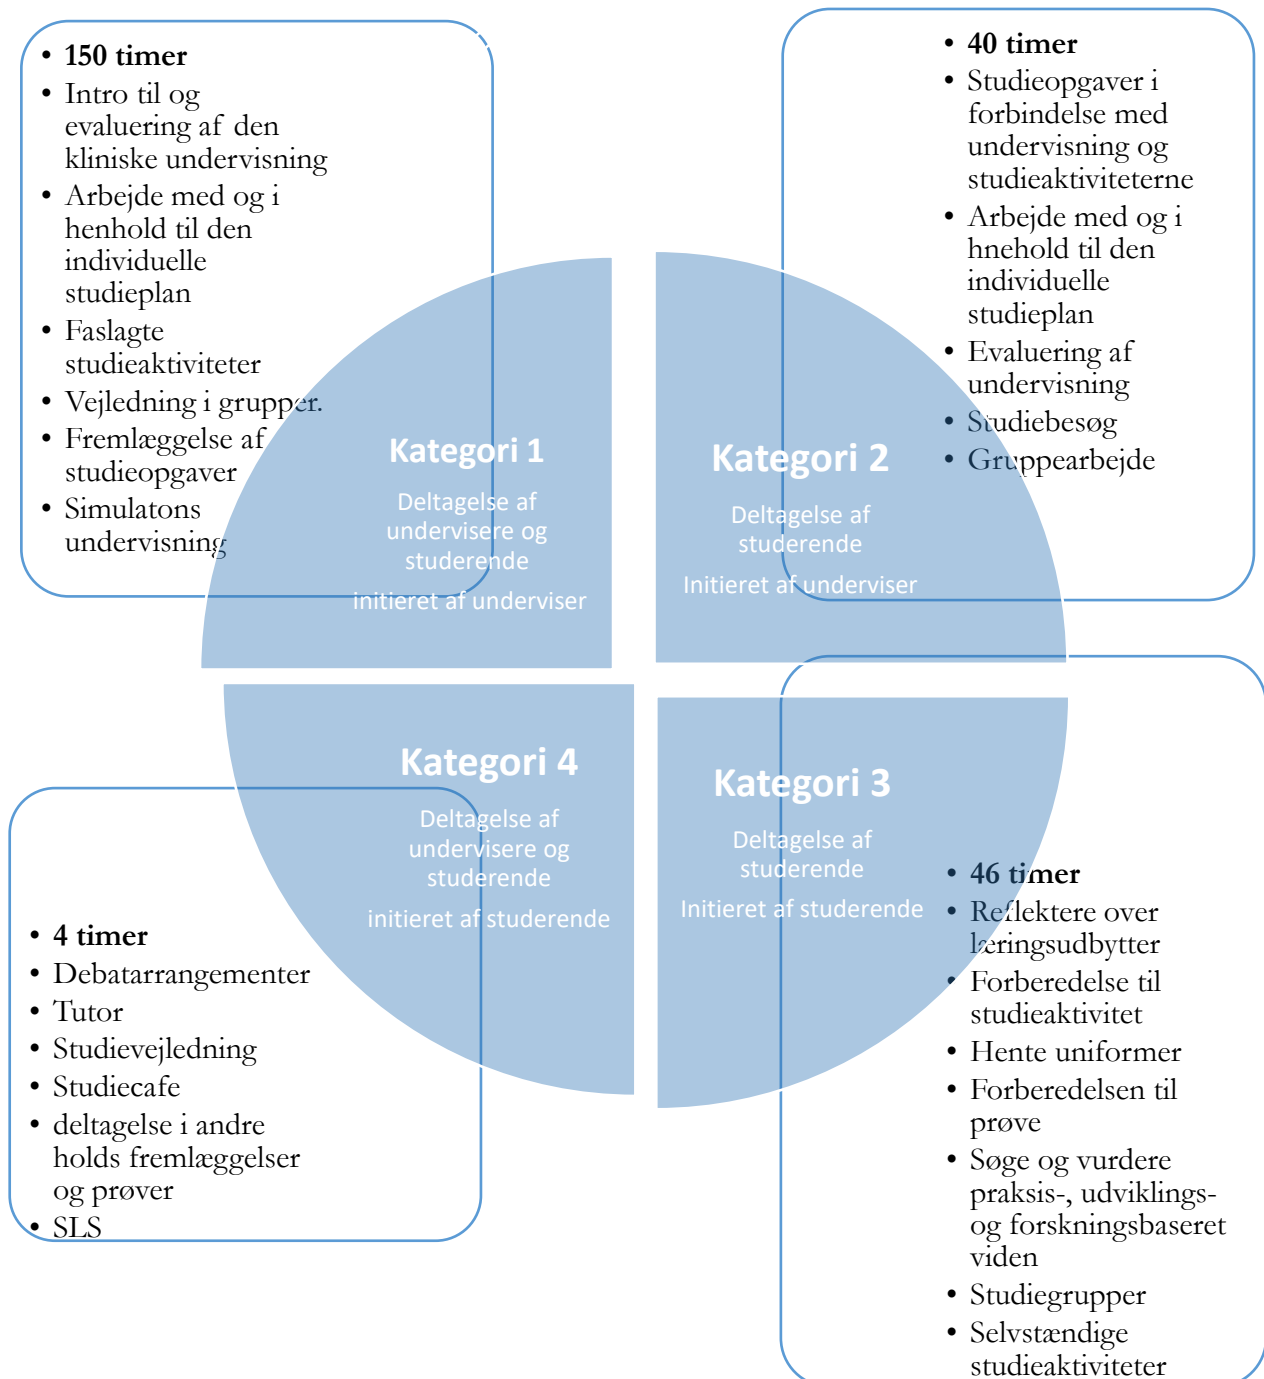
- **150 timer**
- Intro til og evaluering af den kliniske undervisning
- Arbejde med og i henhold til den individuelle studieplan
- Faslagte studieaktiviteter
- Vejledning i grupper.
- Fremlæggelse af studieopgaver
- Simulatons undervisning

- **40 timer**
- Studieopgaver i forbindelse med undervisning og studieaktiviteterne
- Arbejde med og i hnehold til den individuelle studieplan
- Evaluering af undervisning
- Studiebesøg
- Gruppearbejde

**Kategori 1**
Deltagelse af undervisere og studerende
initieret af underviser

**Kategori 2**
Deltagelse af studerende
Initieret af underviser

**Kategori 4**
Deltagelse af undervisere og studerende
initieret af studerende

**Kategori 3**
Deltagelse af studerende
Initieret af studerende

- **4 timer**
- Debatarrangementer
- Tutor
- Studievejledning
- Studiecafe
- deltagelse i andre holds fremlæggelser og prøver
- SLS

- **46 timer**
- Reflektere over læringsudbytter
- Forberedelse til studieaktivitet
- Hente uniformer
- Forberedelsen til prøve
- Søge og vurdere praksis-, udviklings- og forskningsbaseret viden
- Studiegrupper
- Selvstændige studieaktiviteter